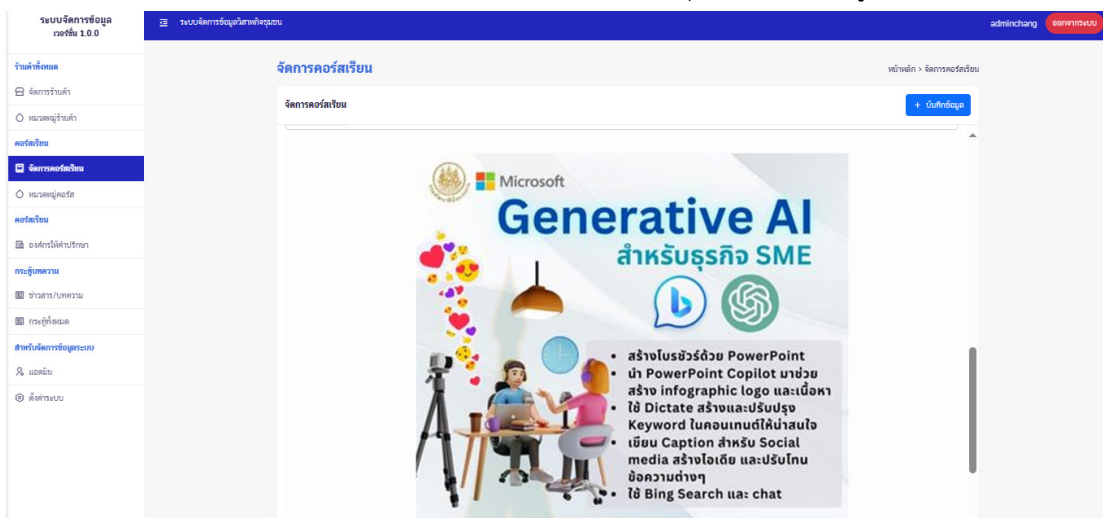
ระบบจัดการข้อมูล
เวอร์ชั่น 1.0.0

ระบบจัดการข้อมูลวิสาหกิจชุมชน

adminchang ออกจากระบบ

ร้านค้าทั้งหมด
จัดการร้านค้า
หมวดหมู่ร้านค้า
คอร์สเรียน
จัดการคอร์สเรียน
หมวดหมู่คอร์ส
คอร์สเรียน
องค์กรให้คำปรึกษา
กระทู้บทความ
ข่าวสาร/บทความ
กระทู้ทั้งหมด
สำหรับจัดการข้อมูลระบบ
แอดมิน
ตั้งค่าระบบ

จัดการคอร์สเรียน

หน้าหลัก > จัดการคอร์สเรียน

จัดการคอร์สเรียน

+ บันทึกข้อมูล

Microsoft
Generative AI
สำหรับธุรกิจ SME

• สร้างโบรชัวร์ด้วย PowerPoint
• นำ PowerPoint Copilot มาช่วย สร้าง infographic logo และเนื้อหา
• ใช้ Dictate สร้างและปรับปรุง Keyword ในคอนเทนต์ให้น่าสนใจ
• เขียน Caption สำหรับ Social media สร้างไอเดีย และปรับโทน ข้อความต่างๆ
• ใช้ Bing Search และ chat